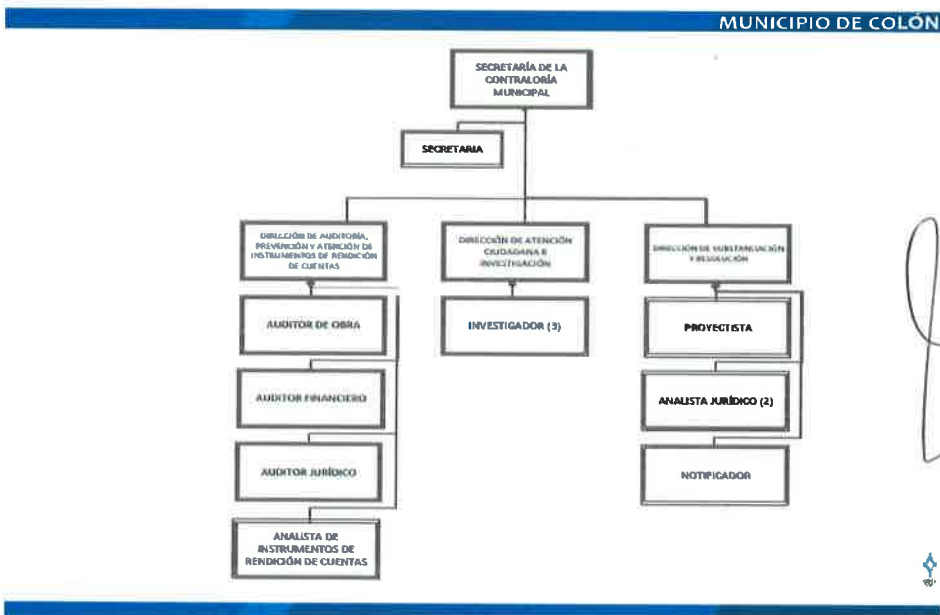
MUNICIPIO DE COLÓN

SECRETARÍA DE LA CONTRALORÍA MUNICIPAL

SECRETARIA

DIRECCIÓN DE AUDITORÍA, PREVENCIÓN Y ATENCIÓN DE INSTRUMENTOS DE RENDICIÓN DE CUENTAS

DIRECCIÓN DE ATENCIÓN CIUDADANA E INVESTIGACIÓN

DIRECCIÓN DE SUBSTANCIACIÓN Y RESOLUCIÓN

AUDITOR DE OBRA

AUDITOR FINANCIERO

AUDITOR JURÍDICO

ANALISTA DE INSTRUMENTOS DE RENDICIÓN DE CUENTAS

INVESTIGADOR (3)

PROYECTISTA

ANALISTA JURÍDICO (2)

NOTIFICADOR